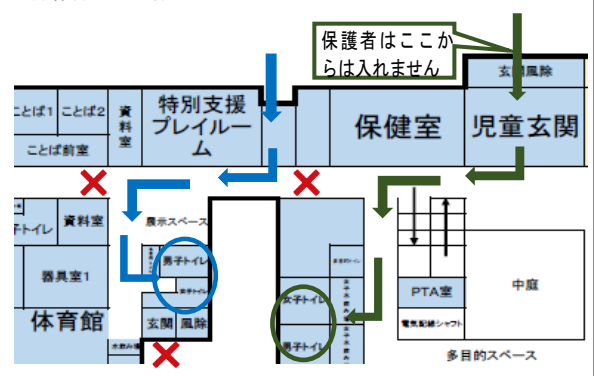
保護者はここか
らは入れません

玄関風除

ことば1
ことば2
資料室
ことば前室
特別支援
プレイルーム
保健室
児童玄関

展示スペース
トイレ
資料室
器具室1
男子トイレ
女子トイレ
体育館
玄関
風除
女子トイレ
男子トイレ
PTA室
電気配線シャフト
中庭
多目的スペース